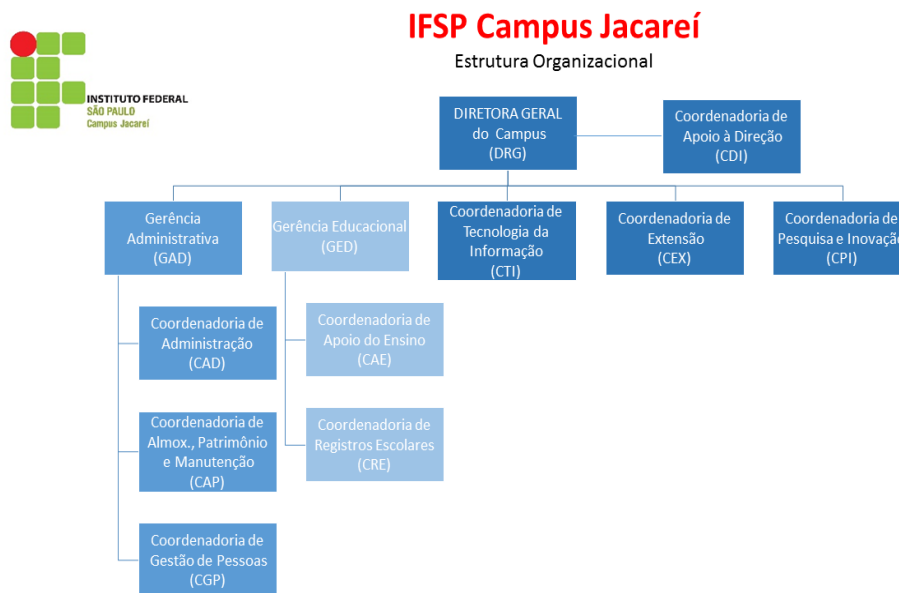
INSTITUTO FEDERAL
SÃO PAULO
Campus Jacareí

IFSP Campus Jacareí

Estrutura Organizacional

DIRETORA GERAL do Campus (DRG)

Coordenadoria de Apoio à Direção (CDI)

Gerência Administrativa (GAD)

Gerência Educacional (GED)

Coordenadoria de Tecnologia da Informação (CTI)

Coordenadoria de Extensão (CEX)

Coordenadoria de Pesquisa e Inovaçã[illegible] (CPI)

Coordenadoria de Administração (CAD)

Coordenadoria de Almox., Patrimônio e Manutenção (CAP)

Coordenadoria de Gestão de Pessoas (CGP)

Coordenadoria de Apoio do Ensino (CAE)

Coordenadoria de Registros Escolares (CRE)